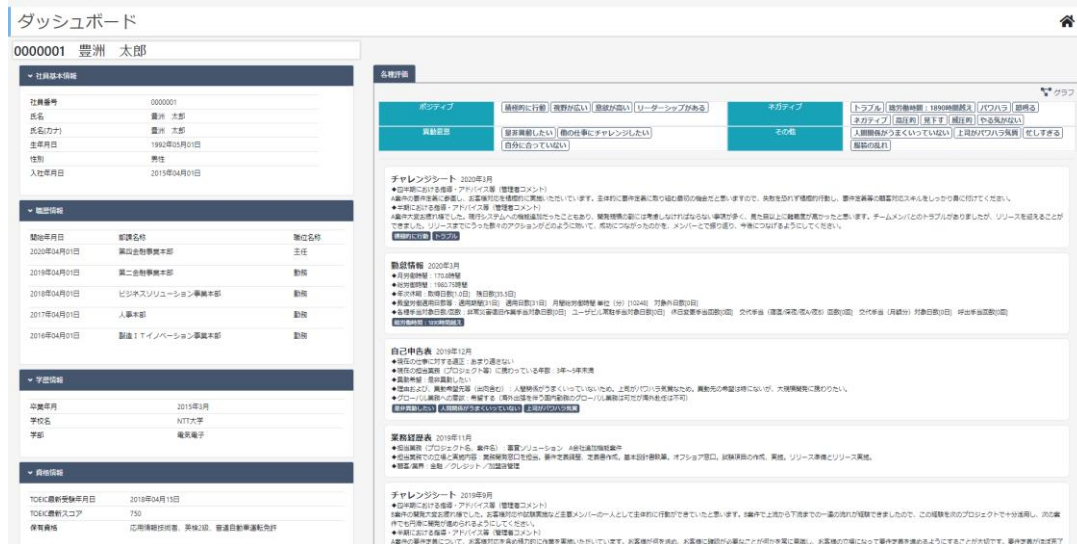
ダッシュボード

0000001 豊洲 太郎

社員基本情報

| 社員番号 | 0000001 |
|---|---|
| 氏名 | 豊洲 太郎 |
| 氏名(カナ) | 豊洲 太郎 |
| 生年月日 | 1992年05月01日 |
| 性別 | 男性 |
| 入社年月日 | 2015年04月01日 |

職歴情報

| 開始年月日 | 部課名称 | 職位名称 |
|---|---|---|
| 2020年04月01日 | 第四金融事業本部 | 主任 |
| 2019年04月01日 | 第二金融事業本部 | 勤務 |
| 2018年04月01日 | ビジネスソリューション事業本部 | 勤務 |
| 2017年04月01日 | 人事本部 | 勤務 |
| 2016年04月01日 | 製造ITイノベーション事業本部 | 勤務 |

学歴情報

| 卒業年月 | 2015年3月 |
|---|---|
| 学校名 | NTT大学 |
| 学部 | 電気電子 |

資格情報

| TOEIC最新受験年月日 | 2018年04月15日 |
|---|---|
| TOEIC最新スコア | 750 |
| 保有資格 | 応用情報技術者、英検2級、普通自動車運転免許 |

各種評価

グラフ

| ポジティブ | 積極的に行動 / 視野が広い / 意欲が高い / リーダーシップがある | ネガティブ | トラブル / 総労働時間：1890時間超え / パワハラ / 怒鳴る / ネガティブ / 高圧的 / 見下す / 横柄的 / やる気がない |
|---|---|---|---|
| 異動希望 | 是非異動したい / 他の仕事にチャレンジしたい / 自分に合っていない | その他 | 人間関係がうまくいっていない / 上司がパワハラ気質 / 忙しすぎる / 服装の乱れ |

チャレンジシート 2020年1月
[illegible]
積極的に行動 トラブル

勤怠情報 2020年3月
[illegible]
総労働時間：1890時間超え

自己申告表 2019年12月
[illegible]
是非異動したい 人間関係がうまくいっていない 上司がパワハラ気質

業務経歴表 2019年11月
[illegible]

チャレンジシート 2019年9月
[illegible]